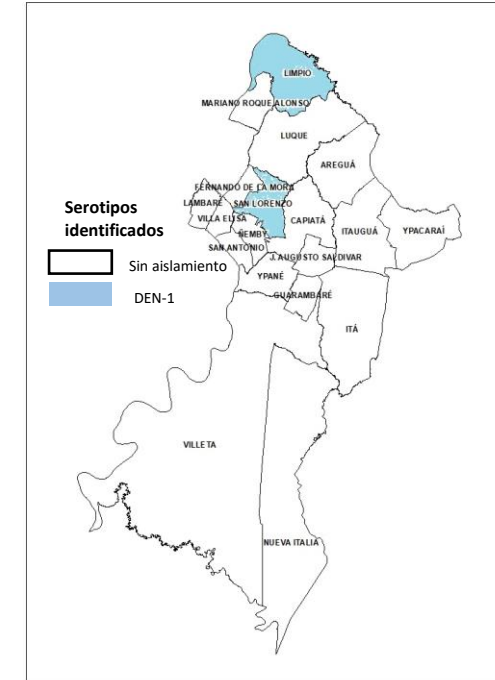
LIMPIO
MARIANO ROQUE ALONSO
LUQUE
AREGUÁ
FERNANDO DE LA MORA
LAMBARÉ
SAN LORENZO
VILLA ELISA
CAPIATÁ
ITAUGUÁ
YPACARAÍ
ÑEMBY
SAN ANTONIO
J. AUGUSTO SALDIVAR
YPANÉ
GUARAMBARÉ
ITÁ
VILLETA
NUEVA ITALIA

Serotipos identificados
Sin aislamiento
DEN-1